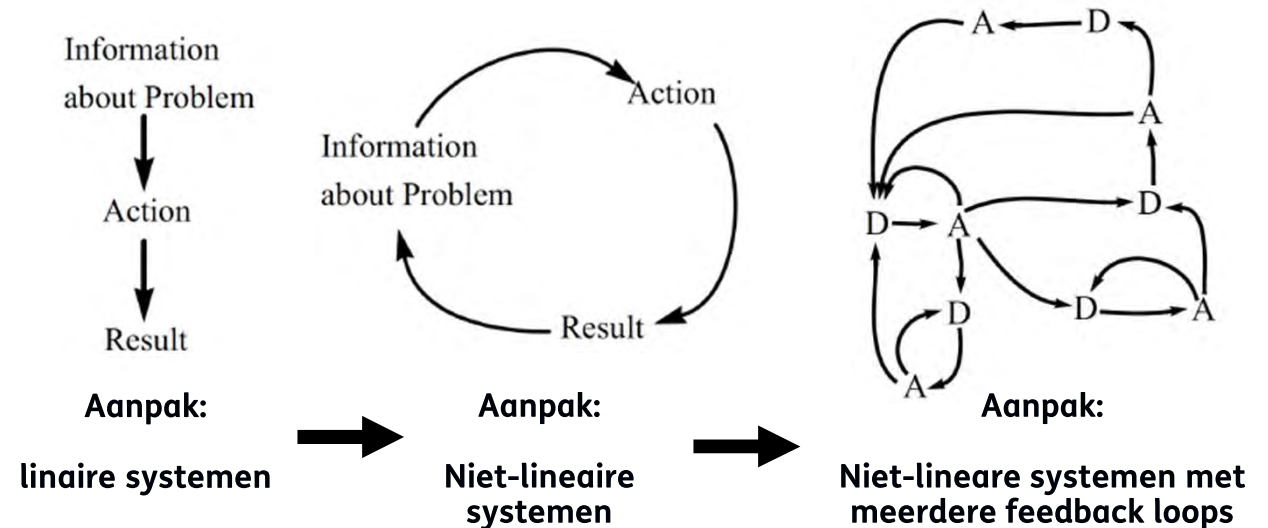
Information about Problem

Action

Result

Aanpak:

linaire systemen

Action

Information about Problem

Result

Aanpak:

Niet-lineaire systemen

A D

A

D A D

D A

D

A

Aanpak:

Niet-lineare systemen met meerdere feedback loops